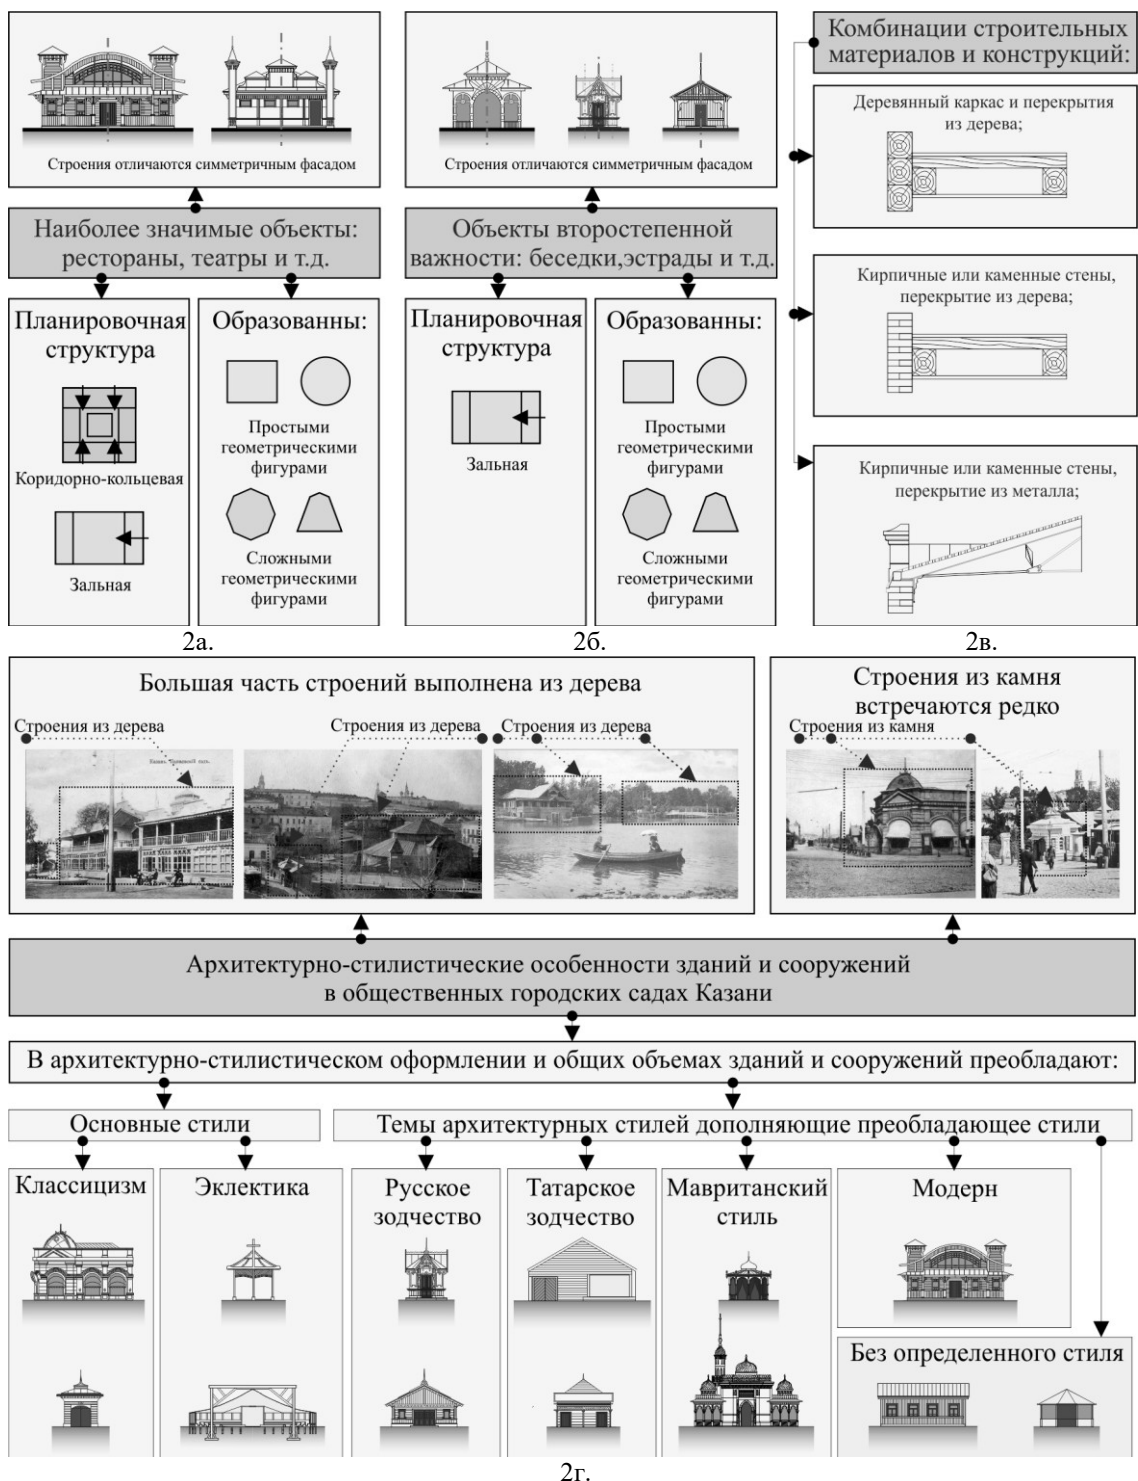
Строения отличаются симметричным фасадом

Наиболее значимые объекты: рестораны, театры и т.д.

Планировочная структура

Коридорно-кольцевая

Зальная

Образованны:

Простыми геометрическими фигурами

Сложными геометрическими фигурами

2а.

Строения отличаются симметричным фасадом

Объекты второстепенной важности: беседки,эстрады и т.д.

Планировочная структура

Зальная

Образованны:

Простыми геометрическими фигурами

Сложными геометрическими фигурами

2б.

Комбинации строительных материалов и конструкций:

Деревянный каркас и перекрытия из дерева;

Кирпичные или каменные стены, перекрытие из дерева;

Кирпичные или каменные стены, перекрытие из металла;

2в.

Большая часть строений выполнена из дерева

Строения из дерева

Строения из дерева

Строения из дерева

Казань. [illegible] сад.

Строения из камня встречаются редко

Строения из камня

Архитектурно-стилистические особенности зданий и сооружений в общественных городских садах Казани

В архитектурно-стилистическом оформлении и общих объемах зданий и сооружений преобладают:

Основные стили

Темы архитектурных стилей дополняющие преобладающее стили

Классицизм

Эклектика

Русское зодчество

Татарское зодчество

Мавританский стиль

Модерн

Без определенного стиля

2г.